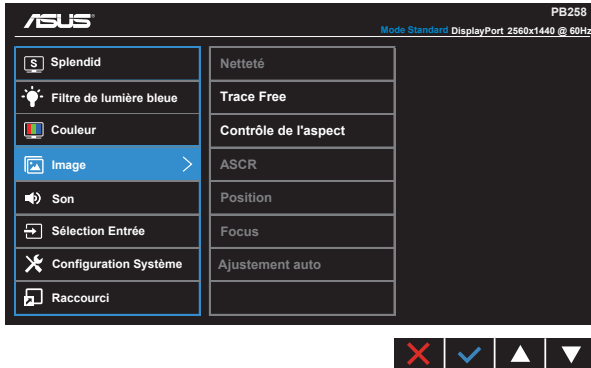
ASUS

PB258

Mode Standard DisplayPort 2560x1440 @ 60Hz

S Splendid
Filtre de lumière bleue
Couleur
Image
Son
Sélection Entrée
Configuration Système
Raccourci

Netteté
Trace Free
Contrôle de l'aspect
ASCR
Position
Focus
Ajustement auto